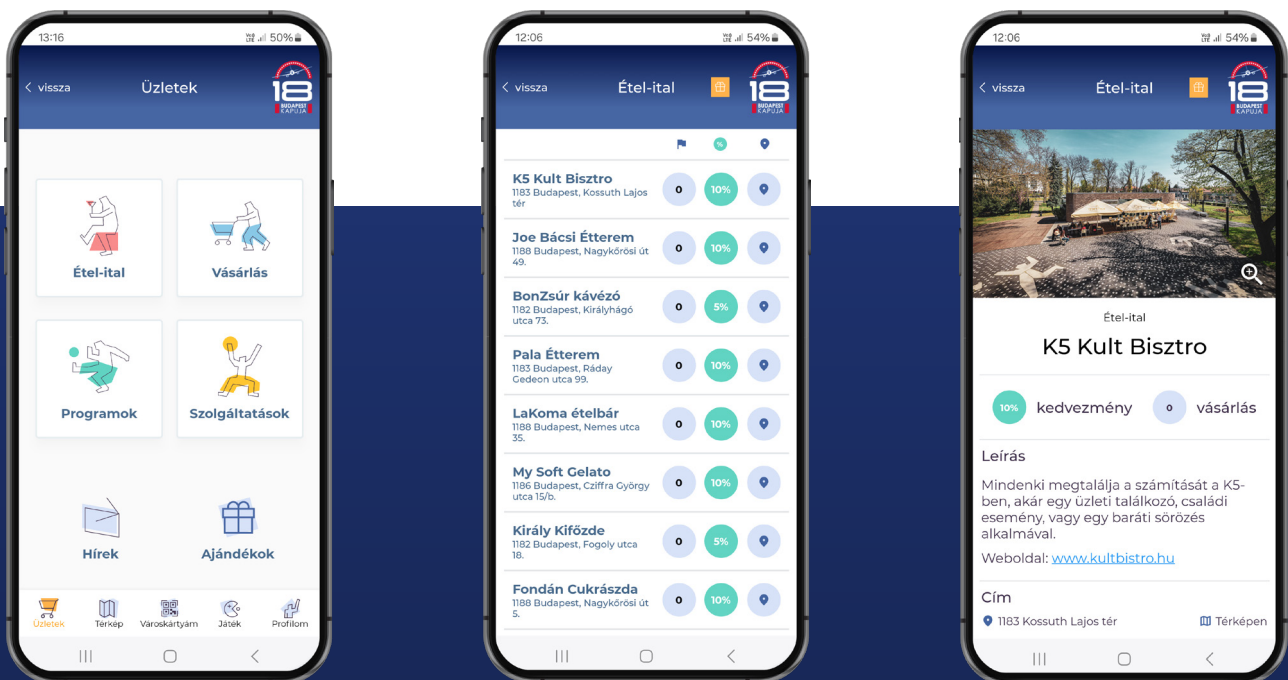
13:16 50%

< vissza Üzletek

18 BUDAPEST KAPUJA

Étel-ital

Vásárlás

Programok

Szolgáltatások

Hírek

Ajándékok

Üzletek Térkép Városkártyám Játék Profilom

12:06 54%

< vissza Étel-ital

18 BUDAPEST KAPUJA

%

K5 Kult Bisztro
1183 Budapest, Kossuth Lajos tér
0 10%

Joe Bácsi Étterem
1188 Budapest, Nagykőrösi út 49.
0 10%

BonZsúr kávézó
1182 Budapest, Királyhágó utca 73.
0 5%

Pala Étterem
1183 Budapest, Ráday Gedeon utca 99.
0 10%

LaKoma ételbár
1188 Budapest, Nemes utca 35.
0 10%

My Soft Gelato
1186 Budapest, Cziffra György utca 15/b.
0 10%

Király Kifőzde
1182 Budapest, Fogoly utca 18.
0 5%

Fondán Cukrászda
1188 Budapest, Nagykőrösi út 5.
0 10%

12:06 54%

< vissza Étel-ital

18 BUDAPEST KAPUJA

Étel-ital

K5 Kult Bisztro

10% kedvezmény 0 vásárlás

Leírás

Mindenki megtalálja a számítását a K5-ben, akár egy üzleti találkozó, családi esemény, vagy egy baráti sörözés alkalmával.

Weboldal: www.kultbistro.hu

Cím

1183 Kossuth Lajos tér Térképen